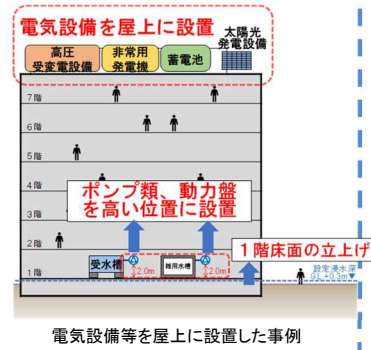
電気設備を屋上に設置

高圧受変電設備

非常用発電機

蓄電池

太陽光発電設備

7階

6階

5階

4階

3階

2階

1階

ポンプ類、動力盤を高い位置に設置

受水槽

雑用水槽

2.0m

2.0m

1階床面の立上げ

設定浸水深

GL+0.2m

電気設備等を屋上に設置した事例